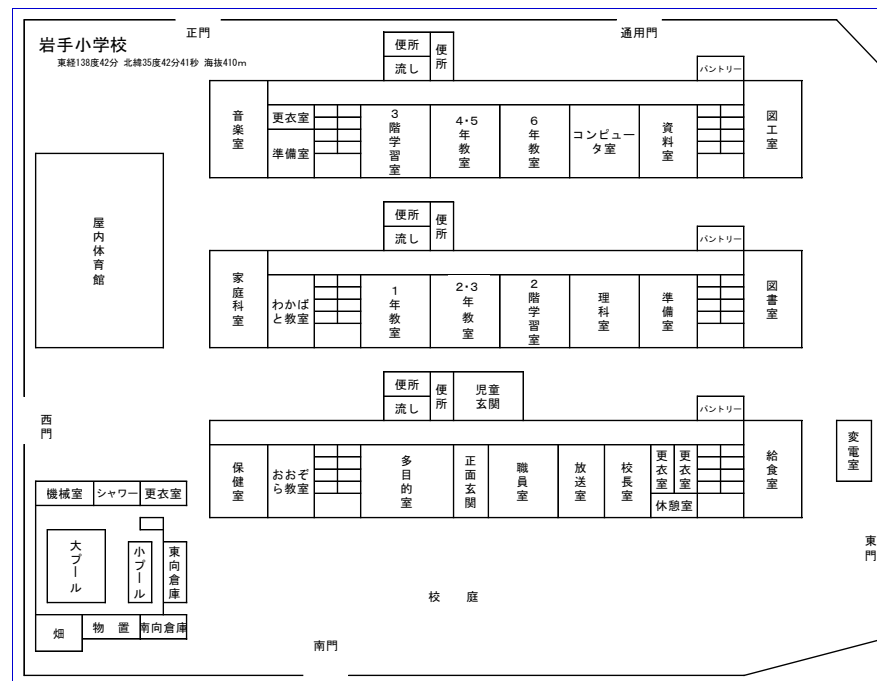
正門

岩手小学校
東経138度42分 北緯35度42分41秒 海抜410m

通用門

便所
流し
便所
パントリー

音楽室
更衣室
準備室
3階学習室
4・5年教室
6年教室
コンピュータ室
資料室
図工室

屋内体育館

便所
流し
便所
パントリー

家庭科室
わかばと教室
1年教室
2・3年教室
2階学習室
理科室
準備室
図書室

便所
流し
便所
児童玄関
パントリー

西門

保健室
おおぞら教室
多目的室
正面玄関
職員室
放送室
校長室
更衣室
更衣室
休憩室
給食室

変電室

機械室
シャワー
更衣室
大プール
小プール
東向倉庫
畑
物置
南向倉庫

校庭

東門

南門